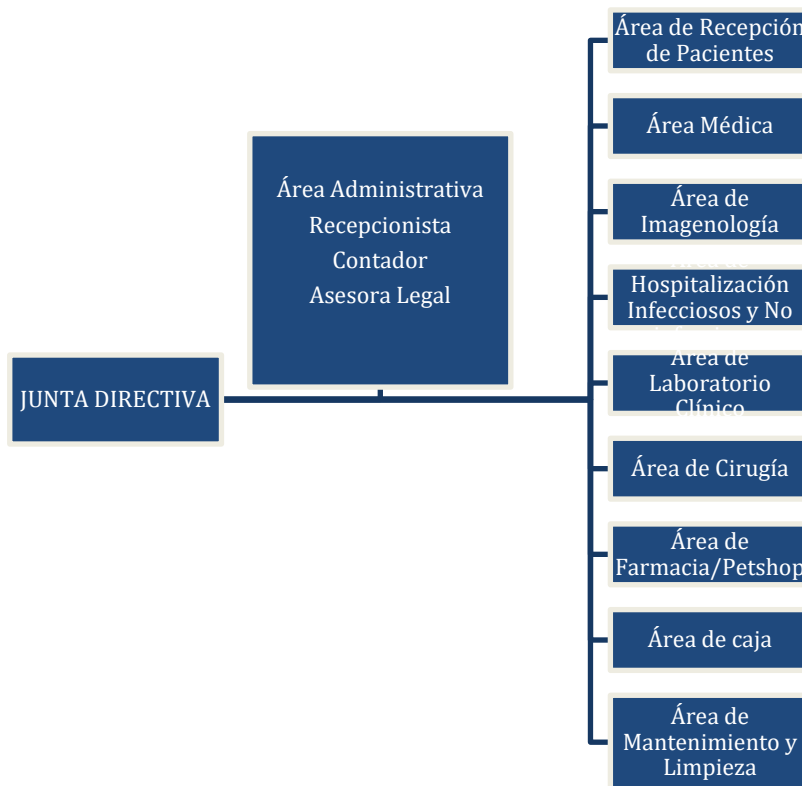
JUNTA DIRECTIVA

Área Administrativa
Recepcionista
Contador
Asesora Legal

Área de Recepción de Pacientes

Área Médica

Área de Imagenología

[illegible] Hospitalización Infecciosos y No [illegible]

Área de Laboratorio Clínico

Área de Cirugía

Área de Farmacia/Petshop

Área de caja

Área de Mantenimiento y Limpieza